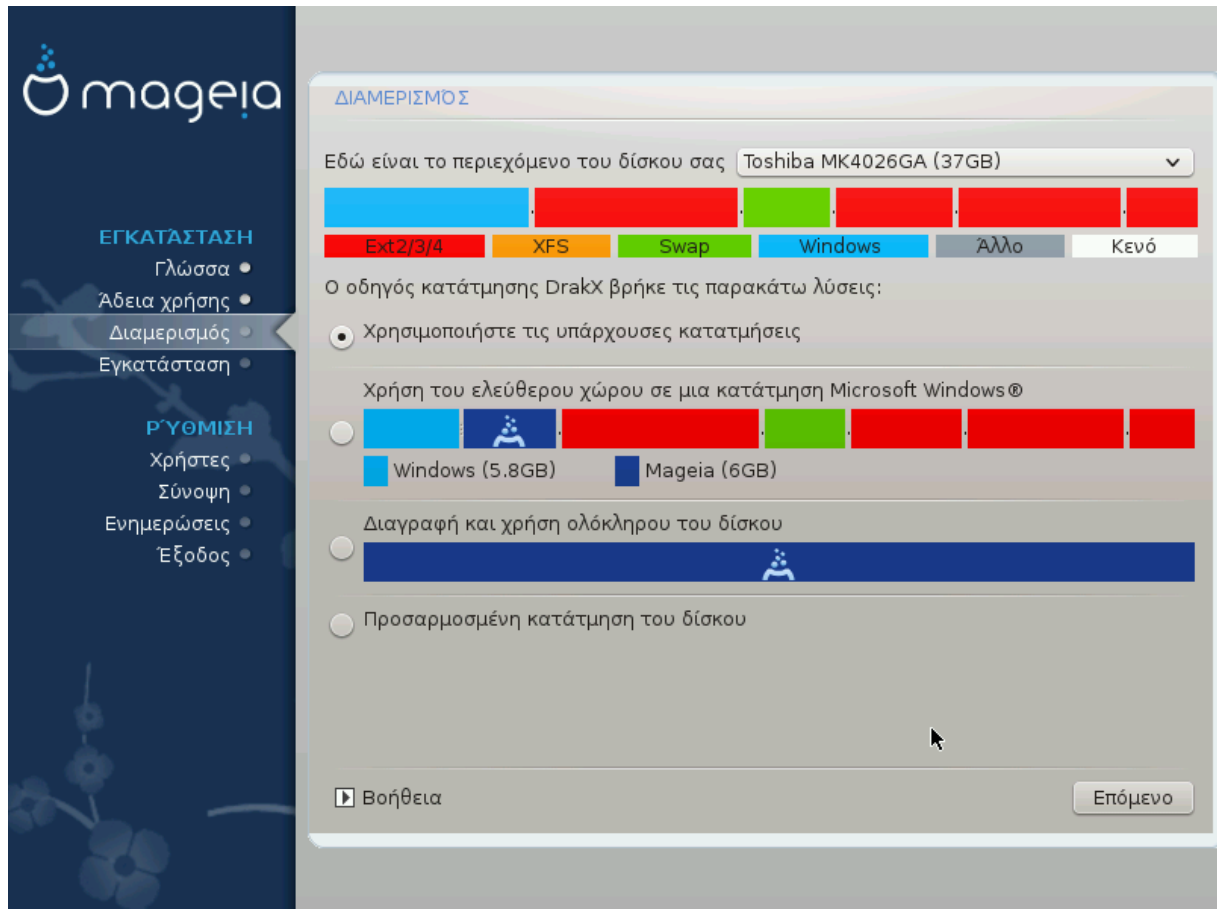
mageia

ΕΓΚΑΤΆΣΤΑΣΗ
Γλώσσα
Άδεια χρήσης
Διαμερισμός
Εγκατάσταση

ΡΎΘΜΙΣΗ
Χρήστες
Σύνοψη
Ενημερώσεις
Έξοδος

ΔΙΑΜΕΡΙΣΜΌΣ

Εδώ είναι το περιεχόμενο του δίσκου σας Toshiba MK4026GA (37GB)

Ext2/3/4 | XFS | Swap | Windows | Άλλο | Κενό

Ο οδηγός κατάτμησης DrakX βρήκε τις παρακάτω λύσεις:

Χρησιμοποιήστε τις υπάρχουσες κατατμήσεις

Χρήση του ελεύθερου χώρου σε μια κατάτμηση Microsoft Windows®

Windows (5.8GB)
Mageia (6GB)

Διαγραφή και χρήση ολόκληρου του δίσκου

Προσαρμοσμένη κατάτμηση του δίσκου

Βοήθεια

Επόμενο